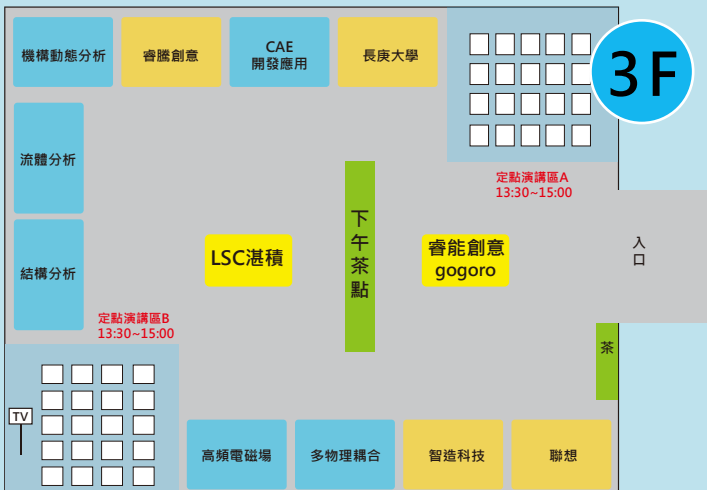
機構動態分析

睿騰創意

CAE
開發應用

長庚大學

3F

流體分析

定點演講區A
13:30~15:00

下午茶點

LSC湛積

睿能創意
gogoro

入口

結構分析

定點演講區B
13:30~15:00

茶

TV

高頻電磁場

多物理耦合

智造科技

聯想